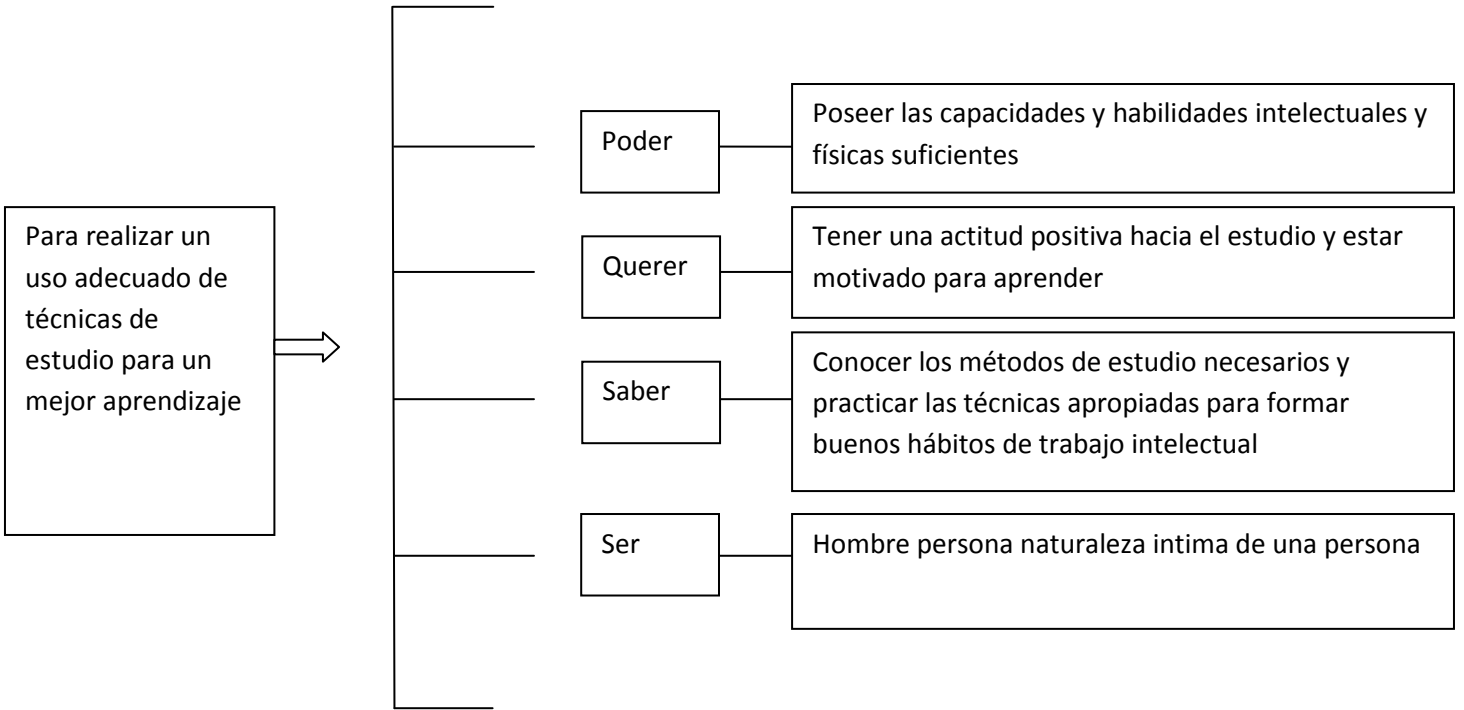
Para realizar un uso adecuado de técnicas de estudio para un mejor aprendizaje

Poder

Poseer las capacidades y habilidades intelectuales y físicas suficientes

Querer

Tener una actitud positiva hacia el estudio y estar motivado para aprender

Saber

Conocer los métodos de estudio necesarios y practicar las técnicas apropiadas para formar buenos hábitos de trabajo intelectual

Ser

Hombre persona naturaleza intima de una persona